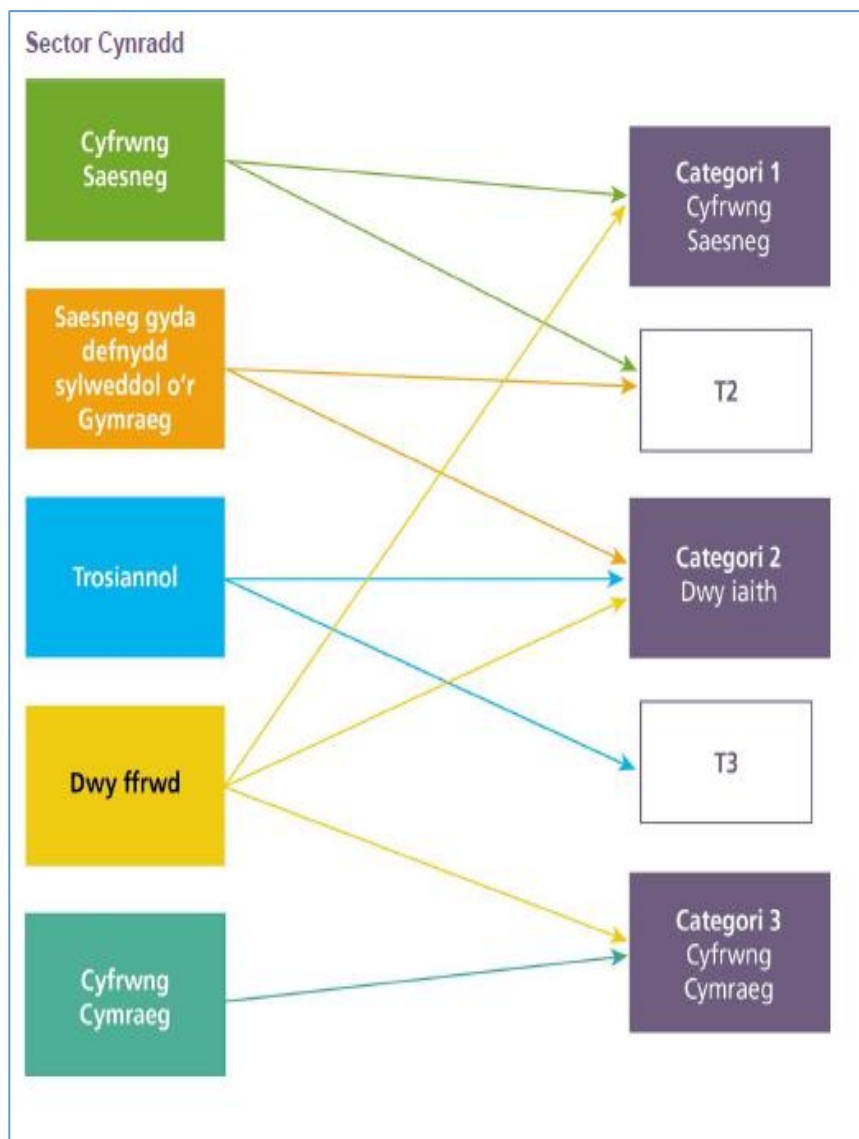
Sector Cynradd

Cyfrwng Saesneg

Saesneg gyda defnydd sylweddol o'r Gymraeg

Trosiannol

Dwy ffrwd

Cyfrwng Cymraeg

Categori 1
Cyfrwng Saesneg

T2

Categori 2
Dwy iaith

T3

Categori 3
Cyfrwng Cymraeg